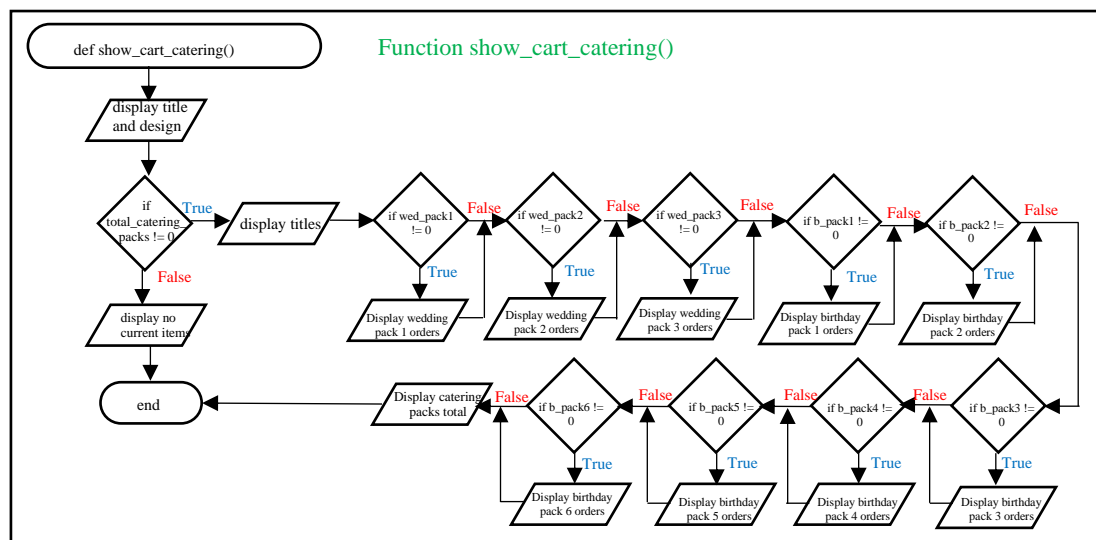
def show_cart_catering()

Function show_cart_catering()

display title and design

if total_catering_ packs != 0

True

False

display no current items

end

display titles

if wed_pack1 != 0

False

True

Display wedding pack 1 orders

if wed_pack2 != 0

False

True

Display wedding pack 2 orders

if wed_pack3 != 0

False

True

Display wedding pack 3 orders

if b_pack1 != 0

False

True

Display birthday pack 1 orders

if b_pack2 != 0

False

True

Display birthday pack 2 orders

if b_pack3 != 0

False

True

Display birthday pack 3 orders

if b_pack4 != 0

False

True

Display birthday pack 4 orders

if b_pack5 != 0

False

True

Display birthday pack 5 orders

if b_pack6 != 0

False

True

Display birthday pack 6 orders

Display catering packs total